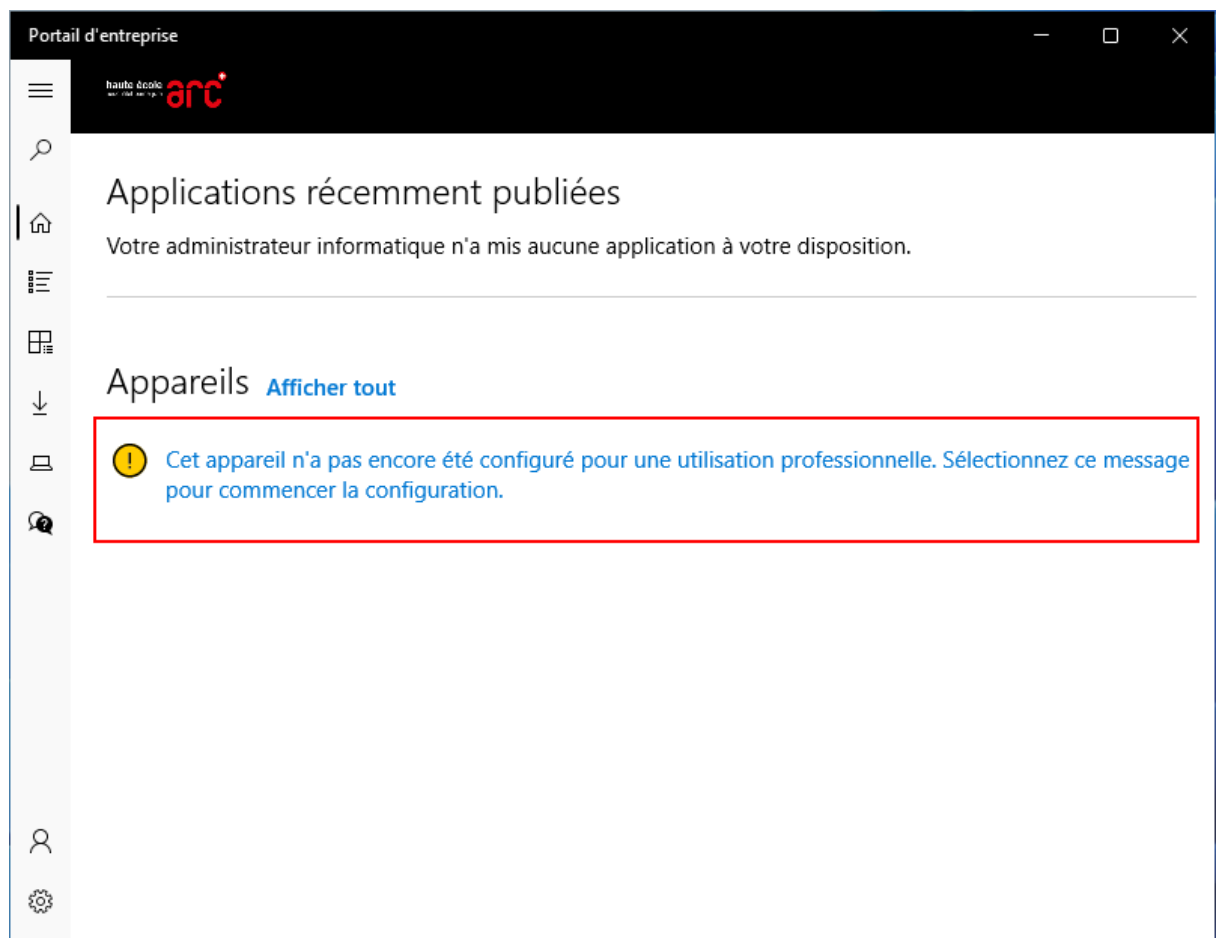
Portail d'entreprise

haute école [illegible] arc

Applications récemment publiées

Votre administrateur informatique n'a mis aucune application à votre disposition.

Appareils Afficher tout

Cet appareil n'a pas encore été configuré pour une utilisation professionnelle. Sélectionnez ce message pour commencer la configuration.